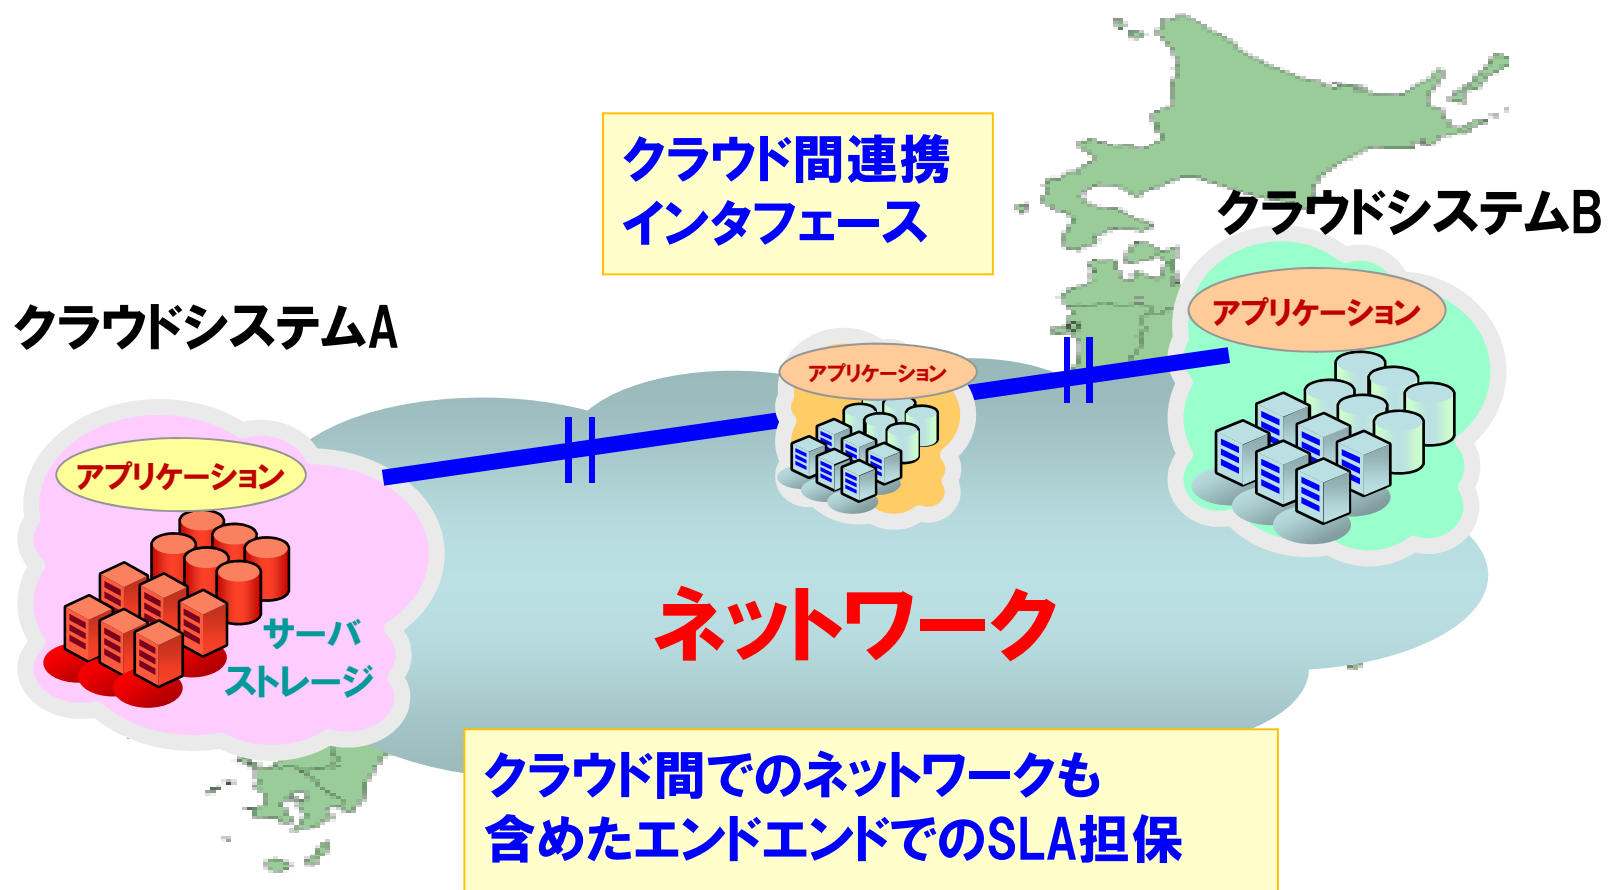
クラウド間連携
インタフェース

クラウドシステムB

クラウドシステムA

アプリケーション

アプリケーション

アプリケーション

サーバ
ストレージ

ネットワーク

クラウド間でのネットワークも
含めたエンドエンドでのSLA担保